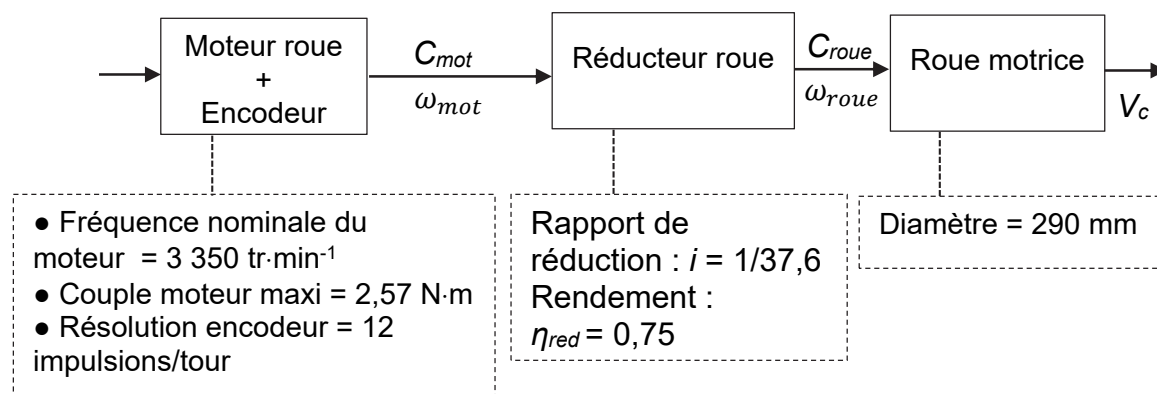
Moteur roue + Encodeur

$C_{mot}$

$\omega_{mot}$

Réducteur roue

$C_{roue}$

$\omega_{roue}$

Roue motrice

$V_c$

● Fréquence nominale du moteur = 3 350 tr·min$^{-1}$
● Couple moteur maxi = 2,57 N·m
● Résolution encodeur = 12 impulsions/tour

Rapport de réduction : $i$ = 1/37,6
Rendement : $\eta_{red}$ = 0,75

Diamètre = 290 mm